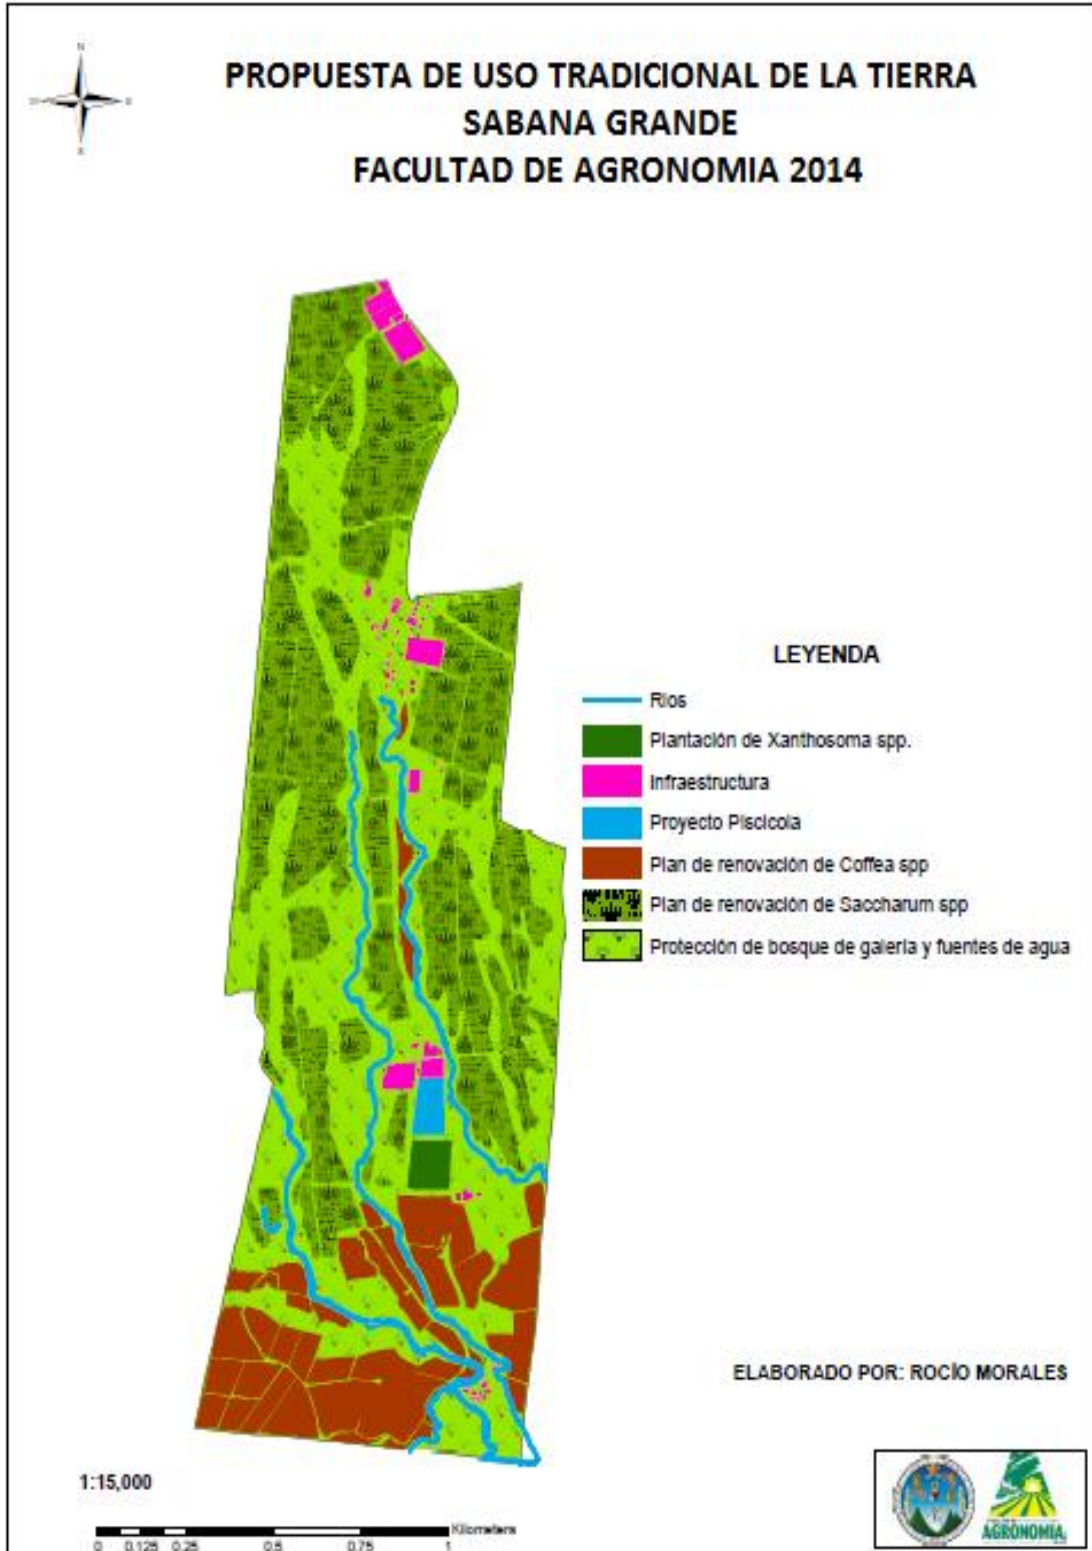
N

PROPUESTA DE USO TRADICIONAL DE LA TIERRA
SABANA GRANDE
FACULTAD DE AGRONOMIA 2014

LEYENDA

Rios
Plantación de Xanthosoma spp.
Infraestructura
Proyecto Piscicola
Plan de renovación de Coffea spp
Plan de renovación de Saccharum spp
Protección de bosque de galería y fuentes de agua

ELABORADO POR: ROCÍO MORALES

1:15,000

0 0.125 0.25 0.5 0.75 1 Kilometers

AGRONOMIA